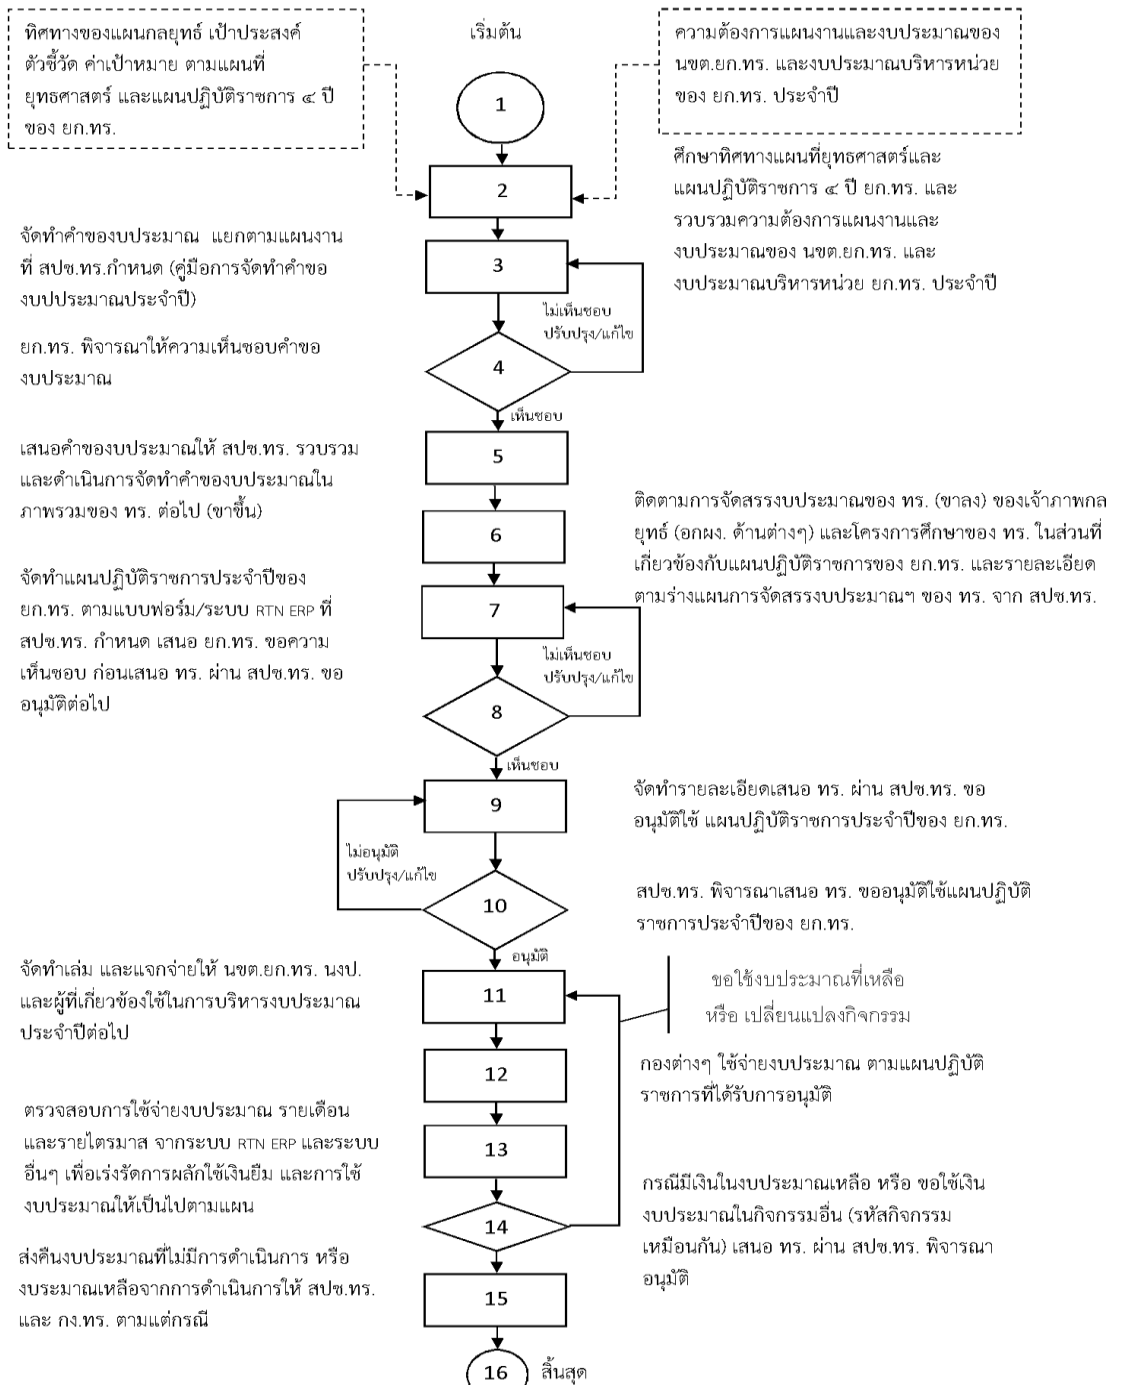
ทิศทางของแผนกลยุทธ์ เป้าประสงค์ ตัวชี้วัด ค่าเป้าหมาย ตามแผนที่ยุทธศาสตร์ และแผนปฏิบัติราชการ ๔ ปี ของ ยก.ทร.

เริ่มต้น

ความต้องการแผนงานและงบประมาณของ นขต.ยก.ทร. และงบประมาณบริหารหน่วย ของ ยก.ทร. ประจำปี

1

2

ศึกษาทิศทางแผนที่ยุทธศาสตร์และแผนปฏิบัติราชการ ๔ ปี ยก.ทร. และรวบรวมความต้องการแผนงานและงบประมาณของ นขต.ยก.ทร. และงบประมาณบริหารหน่วย ยก.ทร. ประจำปี

จัดทำคำของบประมาณ แยกตามแผนงานที่ สปช.ทร.กำหนด (คู่มือการจัดทำคำของบปประมาณประจำปี)

3

ไม่เห็นชอบ ปรับปรุง/แก้ไข

ยก.ทร. พิจารณาให้ความเห็นชอบคำของบประมาณ

4

เห็นชอบ

เสนอคำของบประมาณให้ สปช.ทร. รวบรวม และดำเนินการจัดทำคำของบประมาณในภาพรวมของ ทร. ต่อไป (ขาขึ้น)

5

6

ติดตามการจัดสรรงบประมาณของ ทร. (ขาลง) ของเจ้าภาพกลยุทธ์ (อกผง. ด้านต่างๆ) และโครงการศึกษาของ ทร. ในส่วนที่เกี่ยวข้องกับแผนปฏิบัติราชการของ ยก.ทร. และรายละเอียดตามร่างแผนการจัดสรรงบประมาณฯ ของ ทร. จาก สปช.ทร.

จัดทำแผนปฏิบัติราชการประจำปีของ ยก.ทร. ตามแบบฟอร์ม/ระบบ RTN ERP ที่ สปช.ทร. กำหนด เสนอ ยก.ทร. ขอความเห็นชอบ ก่อนเสนอ ทร. ผ่าน สปช.ทร. ขออนุมัติต่อไป

7

ไม่เห็นชอบ ปรับปรุง/แก้ไข

8

เห็นชอบ

9

จัดทำรายละเอียดเสนอ ทร. ผ่าน สปช.ทร. ขออนุมัติใช้ แผนปฏิบัติราชการประจำปีของ ยก.ทร.

ไม่อนุมัติ ปรับปรุง/แก้ไข

10

สปช.ทร. พิจารณาเสนอ ทร. ขออนุมัติใช้แผนปฏิบัติราชการประจำปีของ ยก.ทร.

อนุมัติ

จัดทำเล่ม และแจกจ่ายให้ นขต.ยก.ทร. นงป. และผู้ที่เกี่ยวข้องใช้ในการบริหารงบประมาณประจำปีต่อไป

11

ขอใช้งบประมาณที่เหลือ หรือ เปลี่ยนแปลงกิจกรรม

12

กองต่างๆ ใช้จ่ายงบประมาณ ตามแผนปฏิบัติราชการที่ได้รับการอนุมัติ

ตรวจสอบการใช้จ่ายงบประมาณ รายเดือน และรายไตรมาส จากระบบ RTN ERP และระบบอื่นๆ เพื่อเร่งรัดการผลักใช้เงินยืม และการใช้งบประมาณให้เป็นไปตามแผน

13

14

กรณีมีเงินในงบประมาณเหลือ หรือ ขอใช้เงินงบประมาณในกิจกรรมอื่น (รหัสกิจกรรมเหมือนกัน) เสนอ ทร. ผ่าน สปช.ทร. พิจารณาอนุมัติ

ส่งคืนงบประมาณที่ไม่มีการดำเนินการ หรืองบระมาณเหลือจากการดำเนินการให้ สปช.ทร. และ กง.ทร. ตามแต่กรณี

15

16

สิ้นสุด